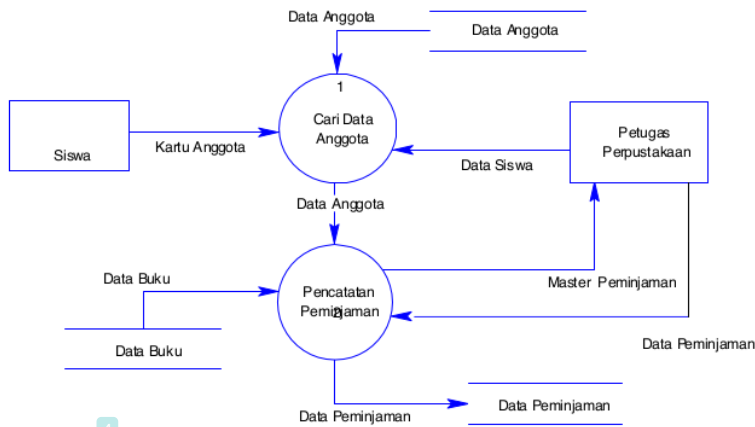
Data Anggota

Data Anggota

1

Cari Data Anggota

Siswa

Kartu Anggota

Petugas Perpustakaan

Data Siswa

Data Anggota

Data Buku

Pencatatan Peminjaman

2

Master Peminjaman

Data Buku

Data Peminjaman

Data Peminjaman

Data Peminjaman